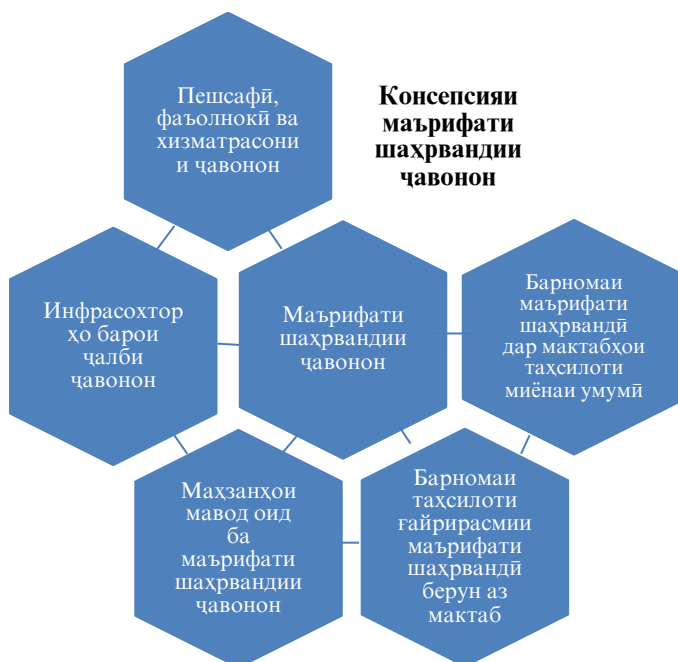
Пешсафӣ, фаъолнокӣ ва хизматрасони и ҷавонон

Консепсияи маърифати шаҳрвандии ҷавонон

Инфрасохтор ҳо барои ҷалби ҷавонон

Маърифати шаҳрвандии ҷавонон

Барномаи маърифати шаҳрвандӣ дар мактабҳои таҳсилоти миёнаи умумӣ

Маҳзанҳои мавод оид ба маърифати шаҳрвандии ҷавонон

Барномаи таҳсилоти ғайрирасмии маърифати шаҳрвандӣ берун аз мактаб